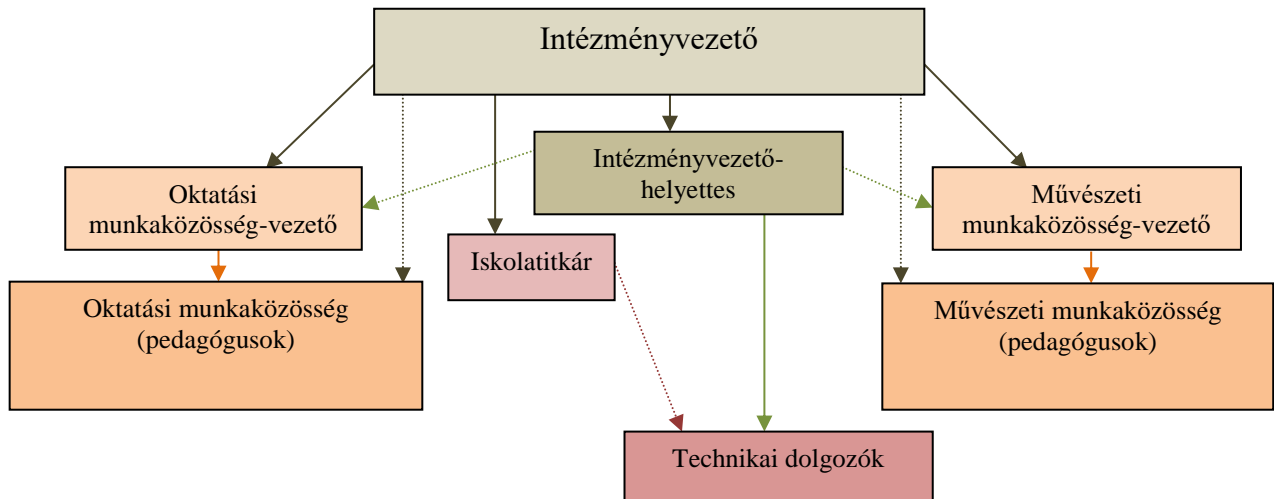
Intézményvezető

Intézményvezető-helyettes

Oktatási munkaközösség-vezető

Művészeti munkaközösség-vezető

Iskolatitkár

Oktatási munkaközösség (pedagógusok)

Művészeti munkaközösség (pedagógusok)

Technikai dolgozók